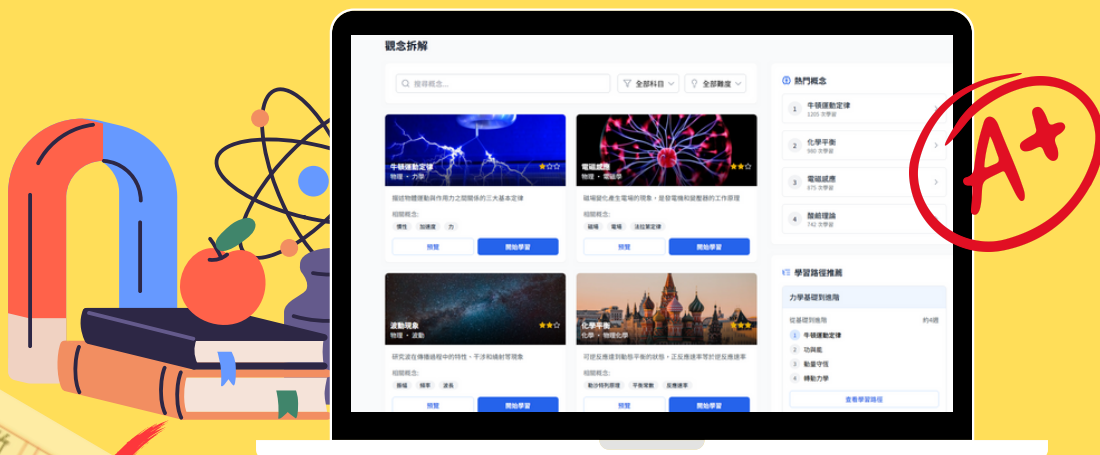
觀念拆解

搜尋概念...

全部科目

全部難度

牛頓運動定律
物理・力學

描述物體運動與作用力之間關係的三大基本定律

相關概念:
慣性 加速度 力

預覽
開始學習

電磁感應
物理・電磁學

磁場變化產生電場的現象，是發電機和變壓器的工作原理

相關概念:
磁場 電場 法拉第定律

預覽
開始學習

波動現象
物理・波動

研究波在傳播過程中的特性，干涉和繞射等現象

相關概念:
振幅 頻率 波長

預覽
開始學習

化學平衡
化學・物理化學

可逆反應達到動態平衡的狀態，正反應速率等於逆反應速率

相關概念:
勒沙特列原理 平衡常數 反應速率

預覽
開始學習

熱門概念

1 牛頓運動定律
1205 次學習

2 化學平衡
980 次學習

3 電磁感應
875 次學習

4 酸鹼理論
742 次學習

學習路徑推薦

力學基礎到進階

從基礎到進階 約4週

1 牛頓運動定律
2 功與能
3 動量守恆
4 轉動力學

查看學習路徑

A+